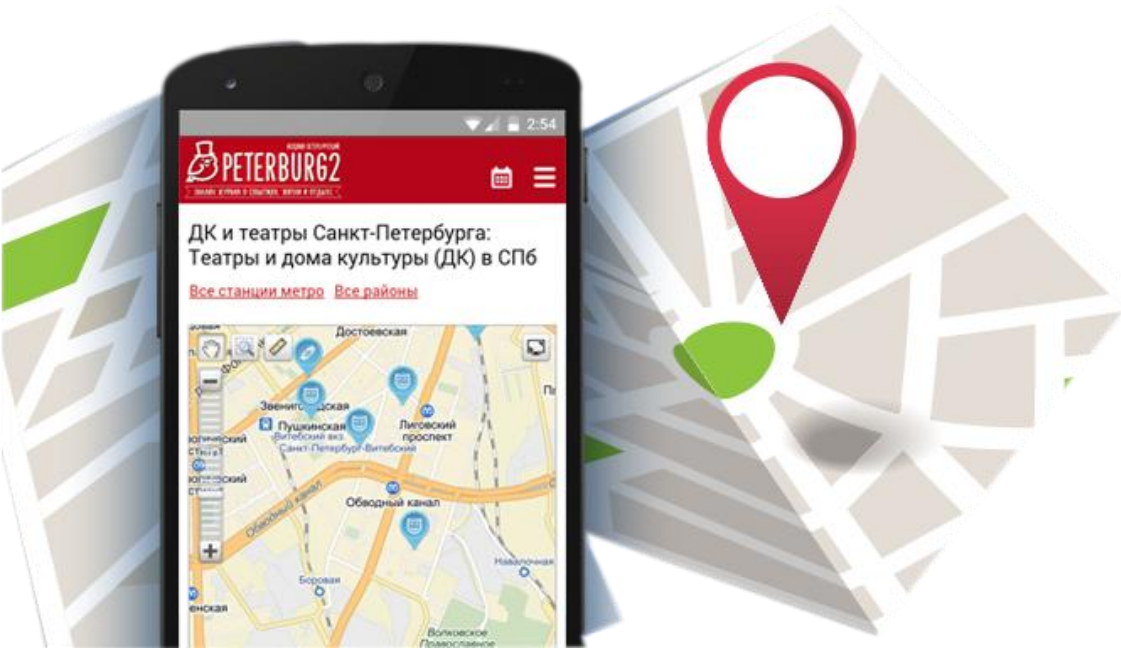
2:54

PETERBURG2

ДК и театры Санкт-Петербурга: Театры и дома культуры (ДК) в СПб

Все станции метро Все районы

Достоевская
Звенигородская
Пушкинская
Витебский вкз.
Санкт-Петербург-Витебский
Лиговский проспект
Обводный канал
Обводный канал
Боровая
Навалочная
Волковское Православное
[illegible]енская